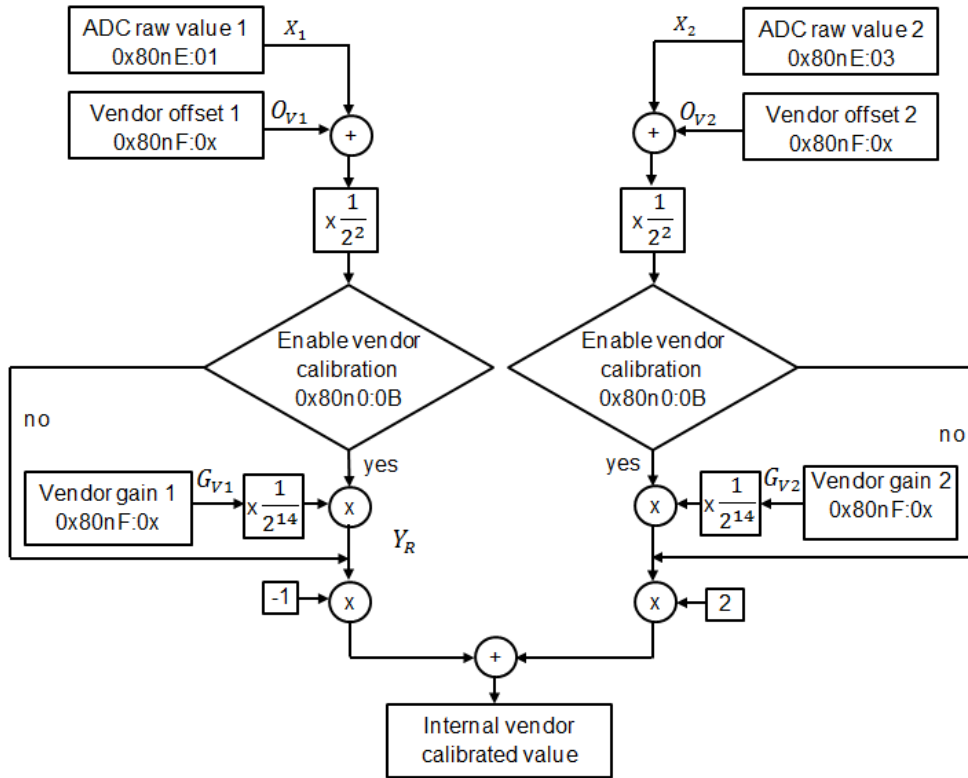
ADC raw value 1
0x80nE:01

$X_1$

Vendor offset 1
0x80nF:0x

$O_{V1}$

+

x $\frac{1}{2^2}$

Enable vendor calibration
0x80n0:0B

no

yes

Vendor gain 1
0x80nF:0x

$G_{V1}$

x $\frac{1}{2^{14}}$

x

$Y_R$

-1

x

ADC raw value 2
0x80nE:03

$X_2$

Vendor offset 2
0x80nF:0x

$O_{V2}$

+

x $\frac{1}{2^2}$

Enable vendor calibration
0x80n0:0B

no

yes

Vendor gain 2
0x80nF:0x

$G_{V2}$

x $\frac{1}{2^{14}}$

x

x

2

+

Internal vendor calibrated value